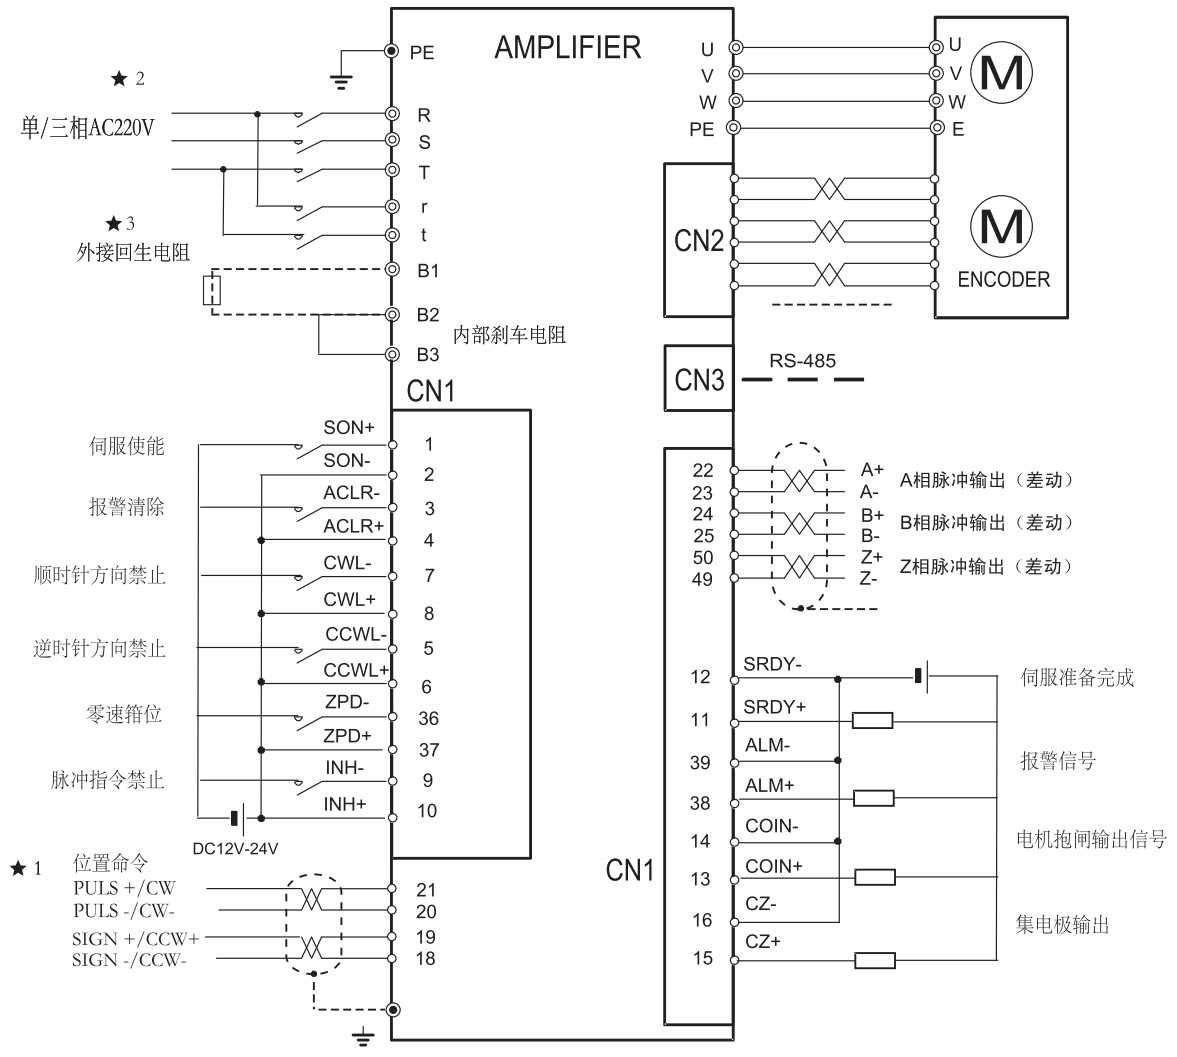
AMPLIFIER

★ 2

单/三相AC220V

PE
R
S
T
r
t

★ 3
外接回生电阻

B1
B2
B3

内部刹车电阻

U
V
W
PE

U
V
W
E

M

CN2

M

ENCODER

CN3

RS-485

CN1

伺服使能
报警清除
顺时针方向禁止
逆时针方向禁止
零速箝位
脉冲指令禁止

SON+ 1
SON- 2
ACLR- 3
ACLR+ 4
CWL- 7
CWL+ 8
CCWL- 5
CCWL+ 6
ZPD- 36
ZPD+ 37
INH- 9
INH+ 10

DC12V-24V

★ 1 位置命令
PULS +/CW 21
PULS -/CW- 20
SIGN +/CCW+ 19
SIGN -/CCW- 18

22 A+ A相脉冲输出（差动）
23 A-
24 B+ B相脉冲输出（差动）
25 B-
50 Z+ Z相脉冲输出（差动）
49 Z-

CN1

12 SRDY-
11 SRDY+
39 ALM-
38 ALM+
14 COIN-
13 COIN+
16 CZ-
15 CZ+

伺服准备完成
报警信号
电机抱闸输出信号
集电极输出